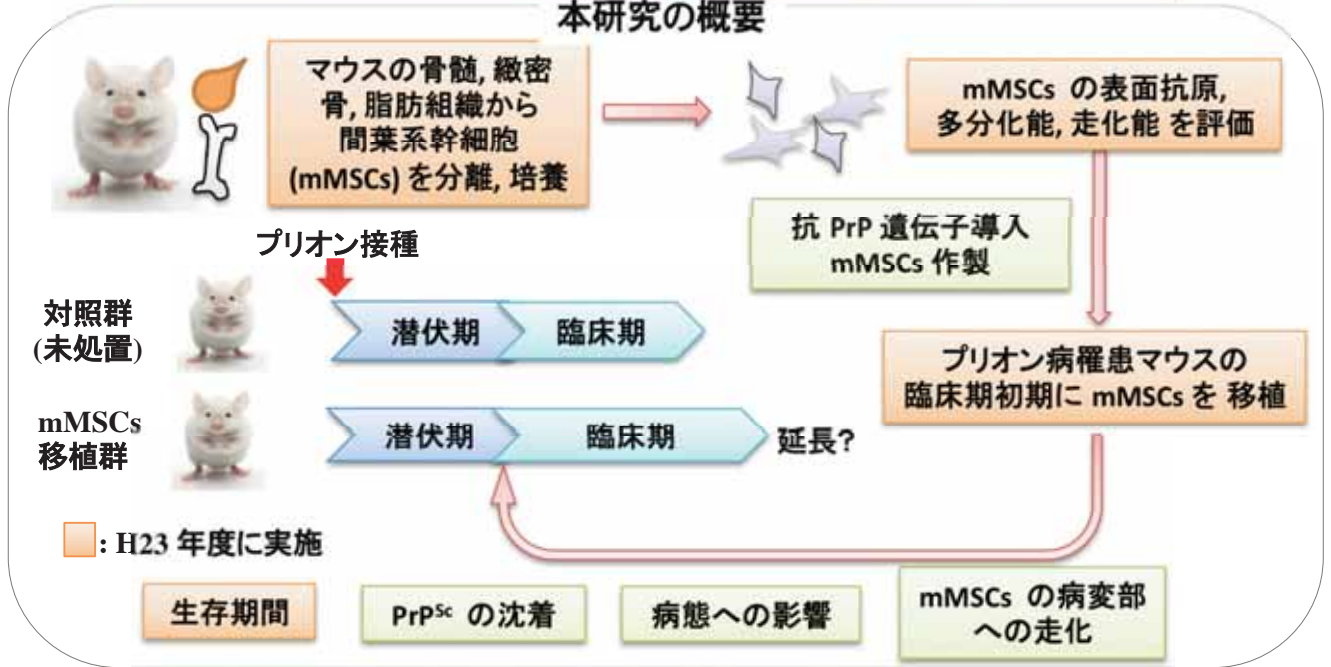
本研究の概要

マウスの骨髄, 緻密骨, 脂肪組織から間葉系幹細胞 (mMSCs) を分離, 培養

mMSCs の表面抗原, 多分化能, 走化能 を評価

抗 PrP 遺伝子導入 mMSCs 作製

プリオン接種

対照群 (未処置)

潜伏期

臨床期

プリオン病罹患マウスの臨床期初期に mMSCs を 移植

mMSCs 移植群

潜伏期

臨床期

延長?

: H23 年度に実施

生存期間

PrP$^{Sc}$ の沈着

病態への影響

mMSCs の病変部への走化